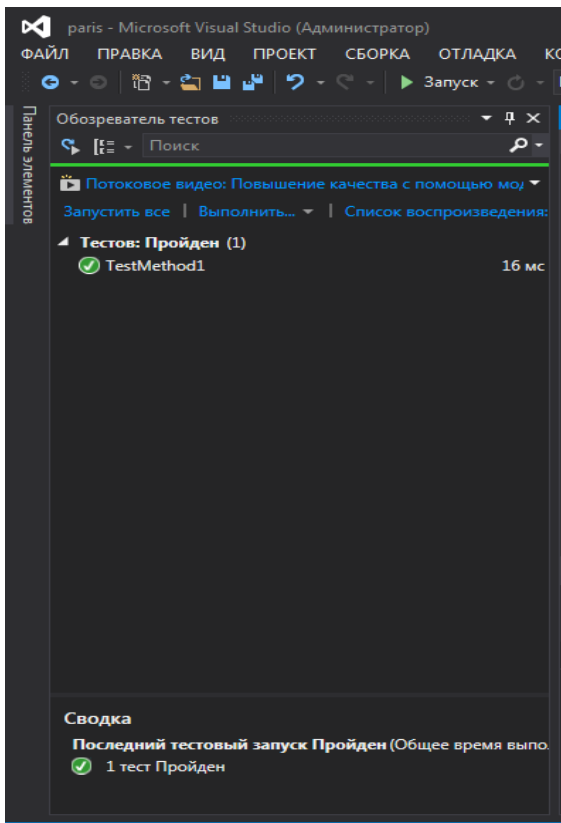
paris - Microsoft Visual Studio (Администратор)

ФАЙЛ ПРАВКА ВИД ПРОЕКТ СБОРКА ОТЛАДКА КС

Запуск

Панель элементов

Обозреватель тестов

Поиск

Потоковое видео: Повышение качества с помощью мо

Запустить все | Выполнить... | Список воспроизведения:

Тестов: Пройден (1)

TestMethod1 16 мс

Сводка

Последний тестовый запуск Пройден (Общее время выпо

1 тест Пройден